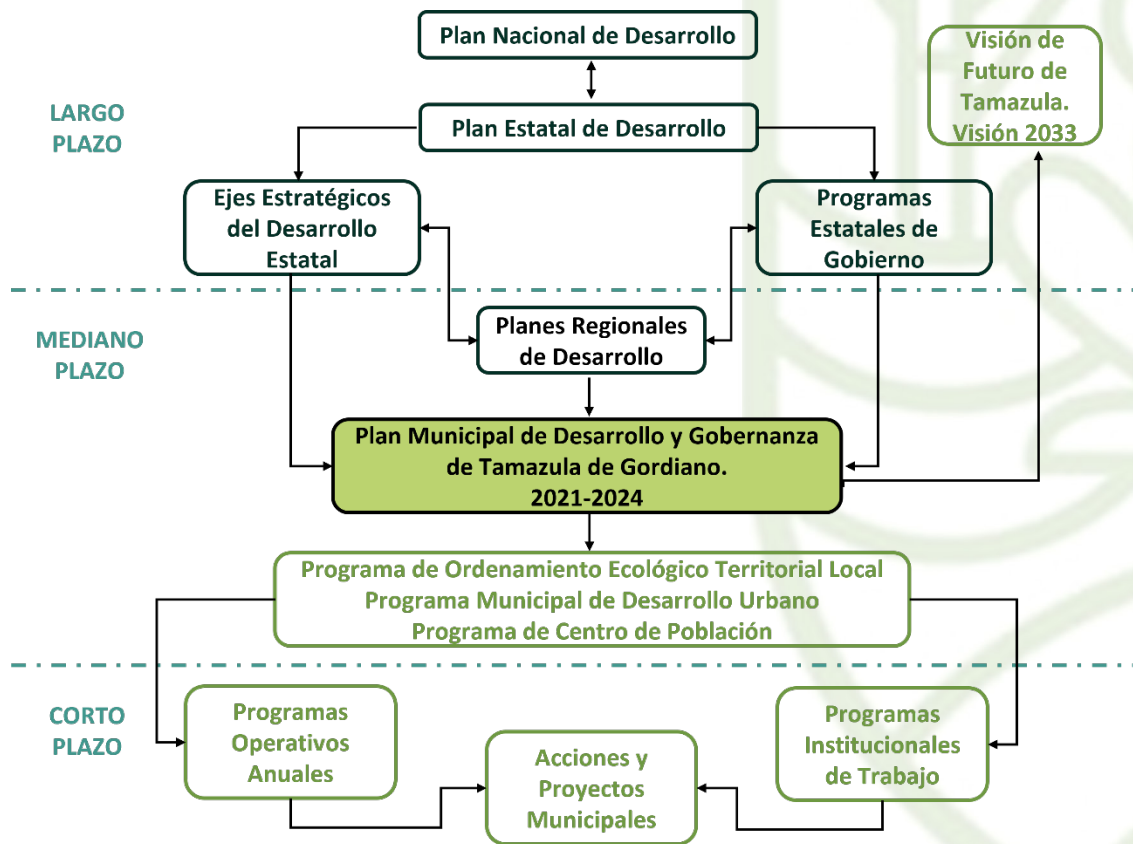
Plan Nacional de Desarrollo

Visión de Futuro de Tamazula. Visión 2033

LARGO PLAZO

Plan Estatal de Desarrollo

Ejes Estratégicos del Desarrollo Estatal

Programas Estatales de Gobierno

MEDIANO PLAZO

Planes Regionales de Desarrollo

Plan Municipal de Desarrollo y Gobernanza de Tamazula de Gordiano. 2021-2024

Programa de Ordenamiento Ecológico Territorial Local
Programa Municipal de Desarrollo Urbano
Programa de Centro de Población

CORTO PLAZO

Programas Operativos Anuales

Acciones y Proyectos Municipales

Programas Institucionales de Trabajo